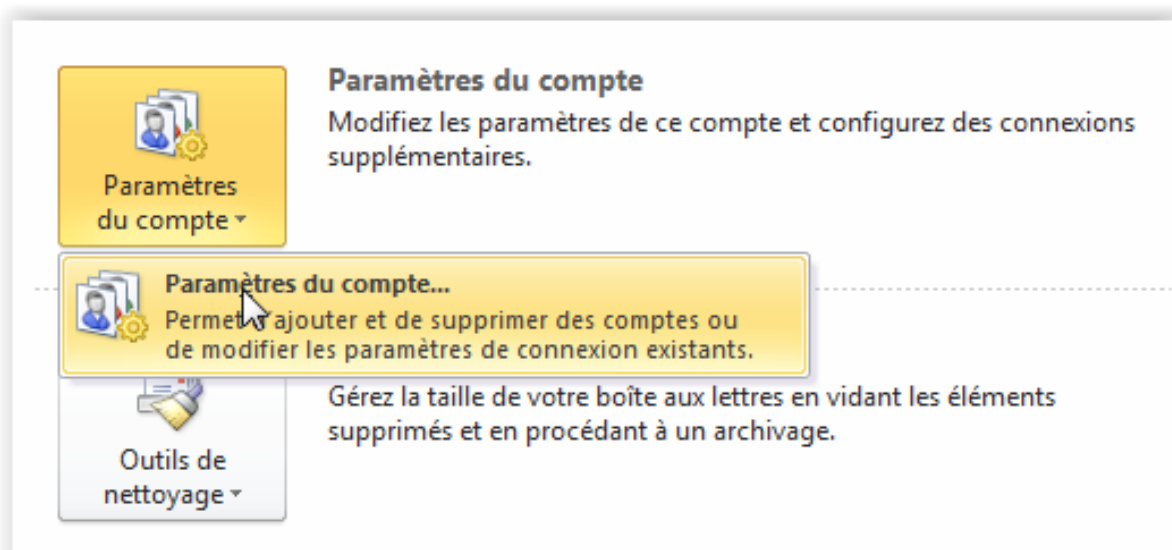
Paramètres du compte

Modifiez les paramètres de ce compte et configurez des connexions supplémentaires.

Paramètres du compte ▾

Paramètres du compte...

Perme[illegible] ajouter et de supprimer des comptes ou de modifier les paramètres de connexion existants.

Gérez la taille de votre boîte aux lettres en vidant les éléments supprimés et en procédant à un archivage.

Outils de nettoyage ▾